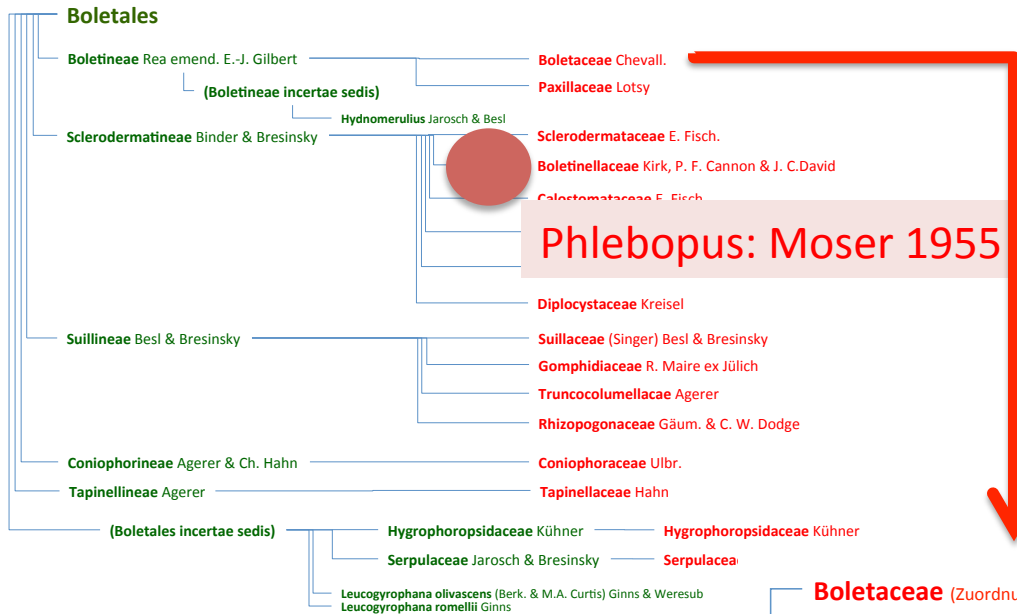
Boletales

Boletineae Rea emend. E.-J. Gilbert

Boletaceae Chevall.

Paxillaceae Lotsy

(Boletineae incertae sedis)

Hydnomerulius Jarosch & Besl

Sclerodermatineae Binder & Bresinsky

Sclerodermataceae E. Fisch.

Boletinellaceae Kirk, P. F. Cannon & J. C.David

Calostomataceae E. Fisch.

Phlebopus: Moser 1955

Diplocystaceae Kreisel

Suillineae Besl & Bresinsky

Suillaceae (Singer) Besl & Bresinsky

Gomphidiaceae R. Maire ex Jülich

Truncocolumellacae Agerer

Rhizopogonaceae Gäum. & C. W. Dodge

Coniophorineae Agerer & Ch. Hahn

Coniophoraceae Ulbr.

Tapinellineae Agerer

Tapinellaceae Hahn

(Boletales incertae sedis)

Hygrophoropsidaceae Kühner

Hygrophoropsidaceae Kühner

Serpulaceae Jarosch & Bresinsky

Serpulacea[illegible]

Leucogyrophana olivascens (Berk. & M.A. Curtis) Ginns & Weresub

Leucogyrophana romellii Ginns

Boletaceae (Zuordnu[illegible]